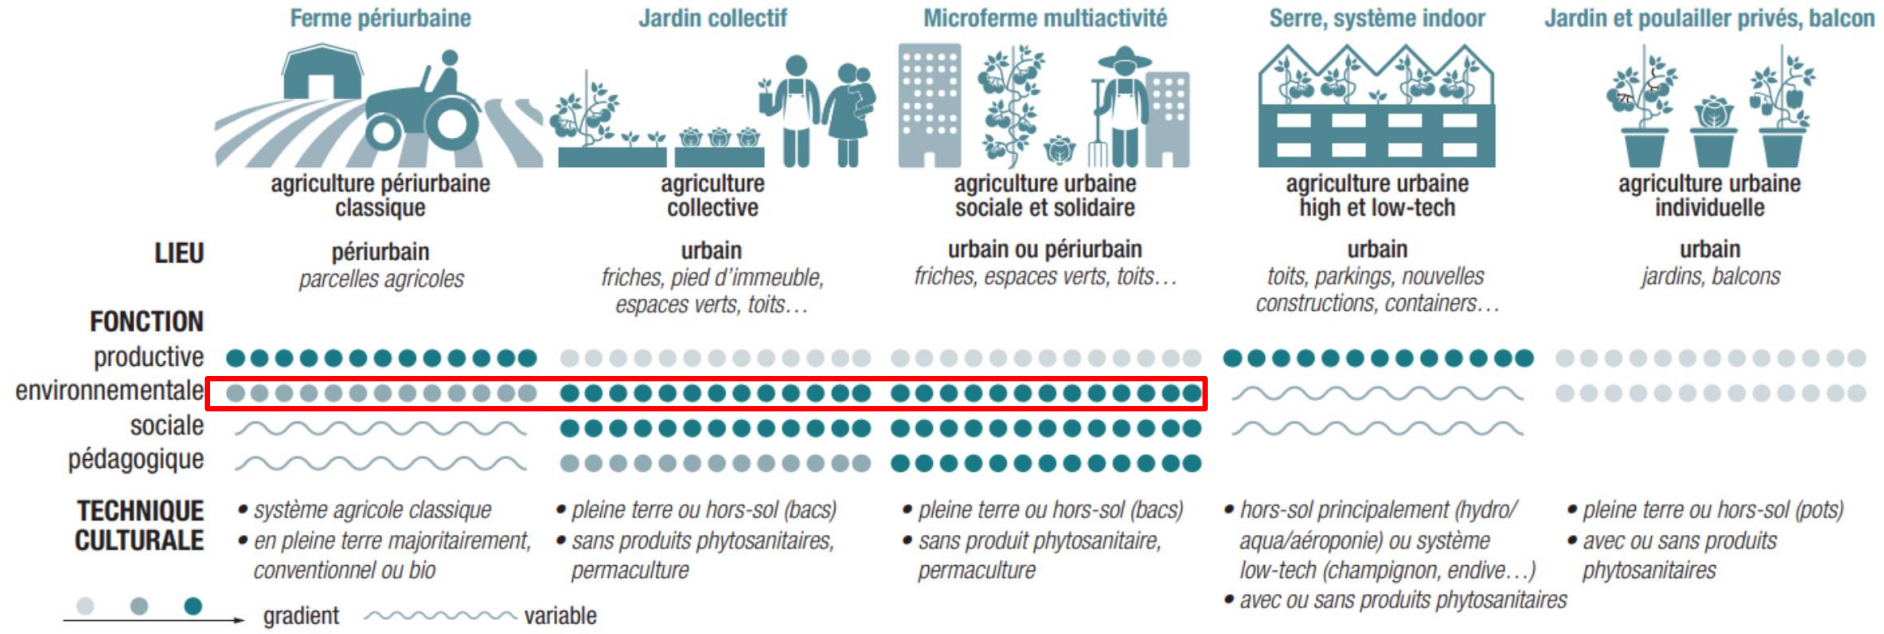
| | Ferme périurbaine | Jardin collectif | Microferme multiactivité | Serre, système indoor | Jardin et poulailler privés, balcon |
|---|---|---|---|---|---|
| | agriculture périurbaine classique | agriculture collective | agriculture urbaine sociale et solidaire | agriculture urbaine high et low-tech | agriculture urbaine individuelle |
| LIEU | périurbain *parcelles agricoles* | urbain *friches, pied d'immeuble, espaces verts, toits…* | urbain ou périurbain *friches, espaces verts, toits…* | urbain *toits, parkings, nouvelles constructions, containers…* | urbain *jardins, balcons* |
| FONCTION | | | | | |
| productive | | | | | |
| environnementale | | | | | |
| sociale | | | | | |
| pédagogique | | | | | |
| TECHNIQUE CULTURALE | • système agricole classique • en pleine terre majoritairement, conventionnel ou bio | • pleine terre ou hors-sol (bacs) • sans produits phytosanitaires, permaculture | • pleine terre ou hors-sol (bacs) • sans produit phytosanitaire, permaculture | • hors-sol principalement (hydro/aqua/aéroponie) ou système low-tech (champignon, endive…) • avec ou sans produits phytosanitaires | • pleine terre ou hors-sol (pots) • avec ou sans produits phytosanitaires |

gradient variable